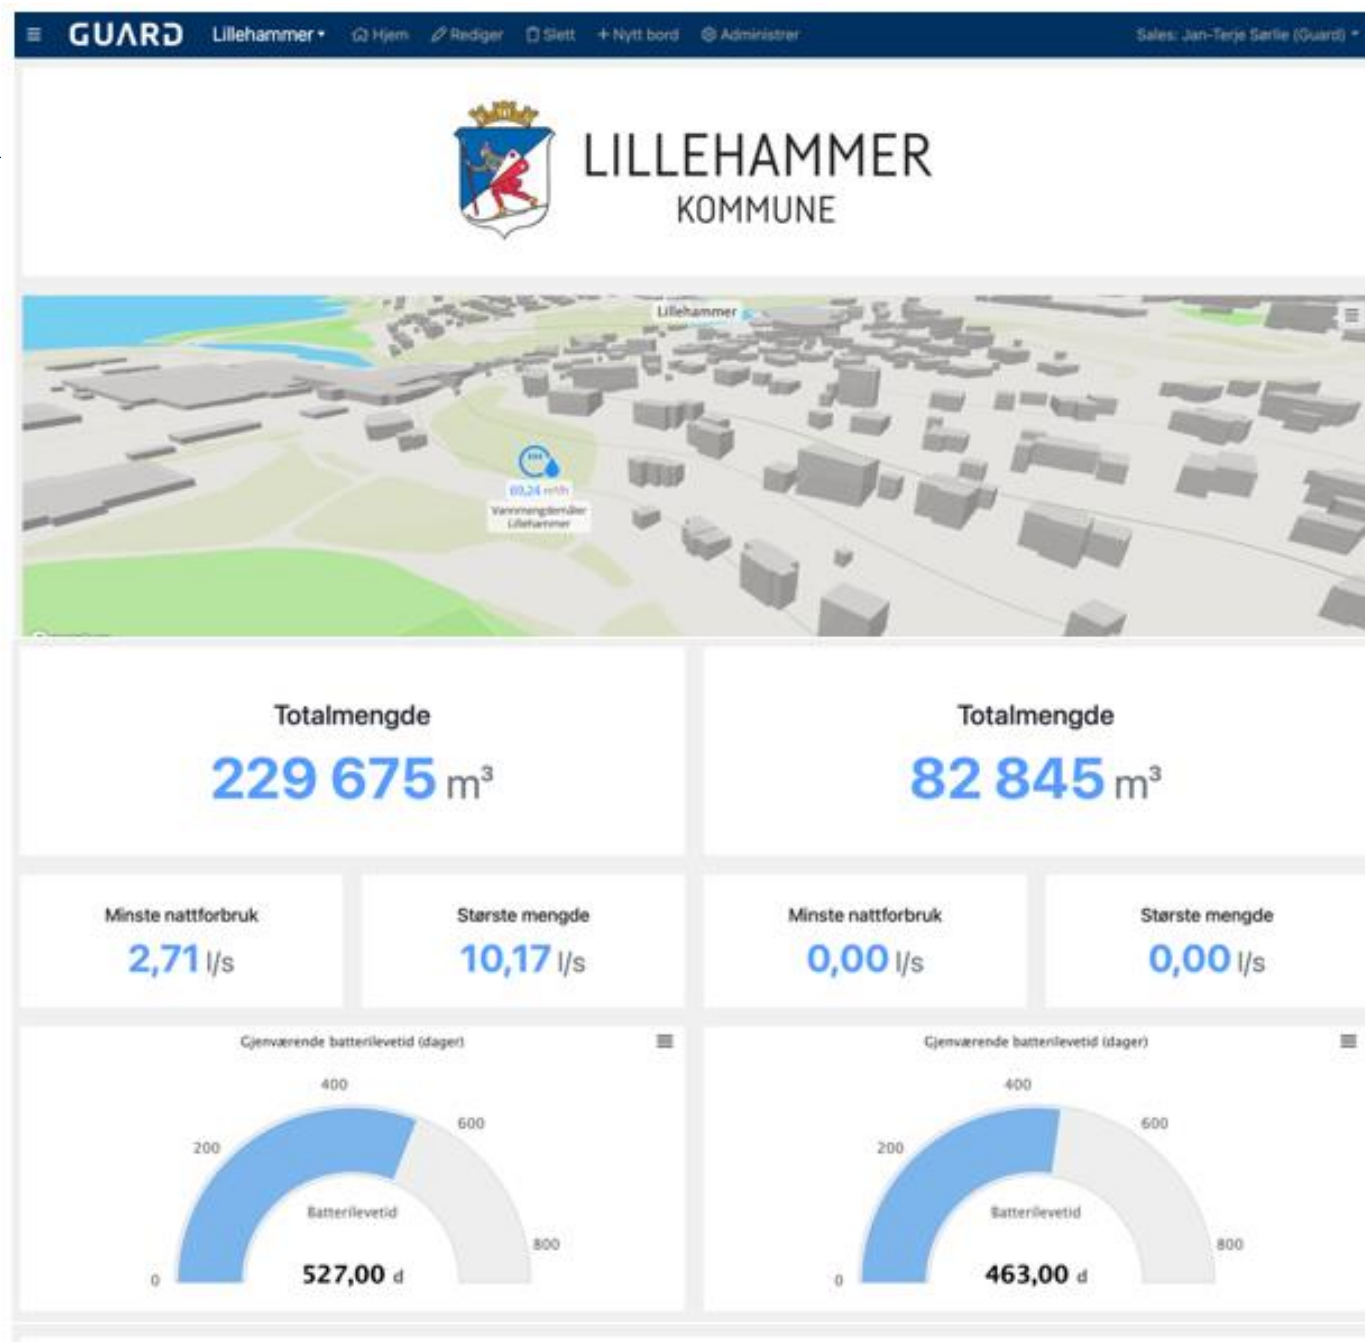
GUARD Lillehammer Hjem Rediger Slett + Nytt bord Administrer Sales: Jan-Terje Sørlie (Guard)

LILLEHAMMER
KOMMUNE

Lillehammer

69,24 m³/h
Vannmengdemåler Lillehammer

Totalmengde
229 675 m³

Totalmengde
82 845 m³

Minste nattforbruk
2,71 l/s

Største mengde
10,17 l/s

Minste nattforbruk
0,00 l/s

Største mengde
0,00 l/s

Gjenværende batterilevetid (dager)
0 200 400 600 800
Batterilevetid
527,00 d

Gjenværende batterilevetid (dager)
0 200 400 600 800
Batterilevetid
463,00 d